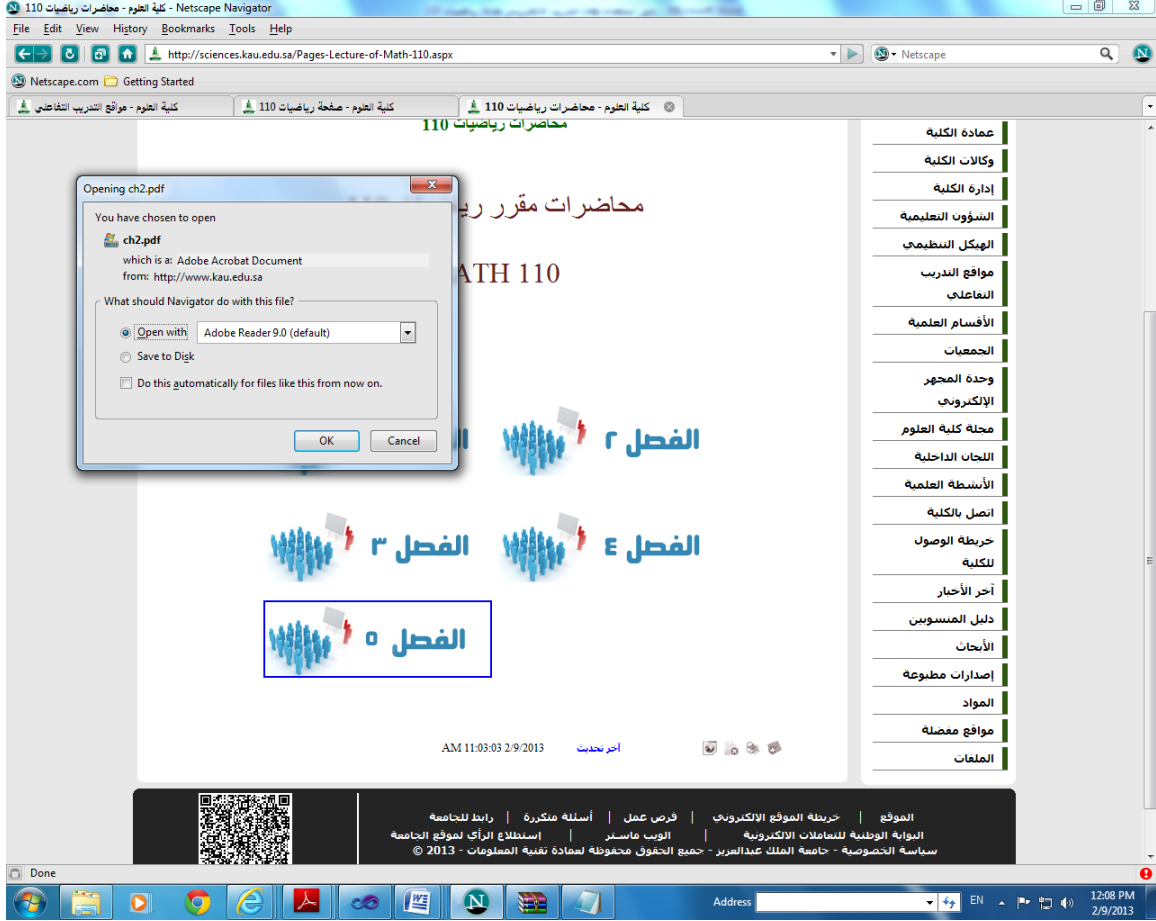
كلية العلوم - محاضرات رياضيات 110 - Netscape Navigator

File Edit View History Bookmarks Tools Help

http://sciences.kau.edu.sa/Pages-Lecture-of-Math-110.aspx

Netscape

Netscape.com Getting Started

كلية العلوم - مواقع التدريب التفاعلي | كلية العلوم - صفحة رياضيات 110 | كلية العلوم - محاضرات رياضيات 110

محاضرات رياضيات 110

محاضرات مقرر ري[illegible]

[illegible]ATH 110

Opening ch2.pdf

You have chosen to open

ch2.pdf

which is a: Adobe Acrobat Document

from: http://www.kau.edu.sa

What should Navigator do with this file?

Open with Adobe Reader 9.0 (default)

Save to Disk

Do this automatically for files like this from now on.

OK Cancel

الفصل ٢

الفصل ٣ الفصل ٤

الفصل ٥

AM 11:03:03 2/9/2013 اخر تحديث

عمادة الكلية
وكالات الكلية
إدارة الكلية
الشؤون التعليمية
الهيكل التنظيمي
مواقع التدريب التفاعلي
الأقسام العلمية
الجمعيات
وحدة المجهر الإلكتروني
مجلة كلية العلوم
اللجان الداخلية
الأنشطة العلمية
اتصل بالكلية
خريطة الوصول للكلية
آخر الأخبار
دليل المنسوبين
الأبحاث
إصدارات مطبوعة
المواد
مواقع مفضلة
الملفات

الموقع | خريطة الموقع الإلكتروني | فرص عمل | أسئلة متكررة | روابط للجامعة
البوابة الوطنية للتعاملات الإلكترونية | الويب ماستر | إستطلاع الرأي لموقع الجامعة
سياسة الخصوصية - جامعة الملك عبدالعزيز - جميع الحقوق محفوظة لعمادة تقنية المعلومات - 2013 ©

Done

Address

EN

12:08 PM
2/9/2013